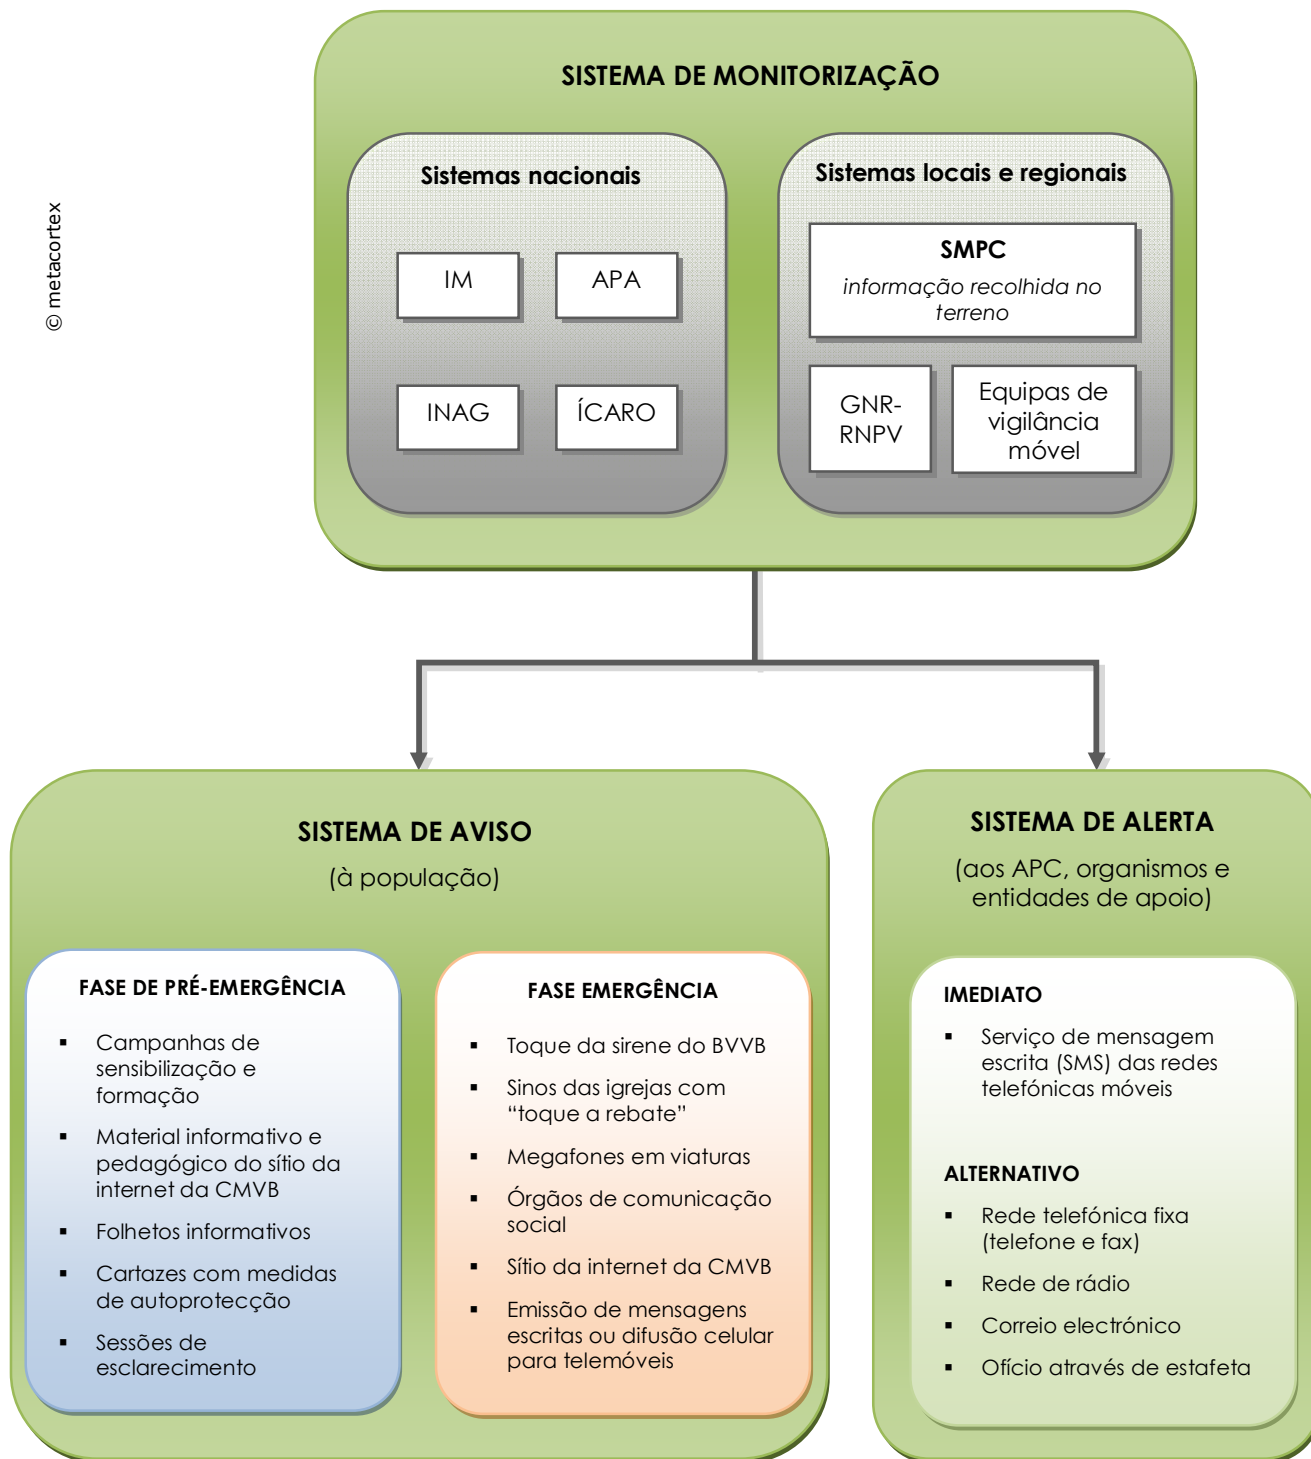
© metacortex

SISTEMA DE MONITORIZAÇÃO

Sistemas nacionais

IM

APA

INAG

ÍCARO

Sistemas locais e regionais

SMPC

informação recolhida no terreno

GNR-RNPV

Equipas de vigilância móvel

SISTEMA DE AVISO

(à população)

FASE DE PRÉ-EMERGÊNCIA

- Campanhas de sensibilização e formação
- Material informativo e pedagógico do sítio da internet da CMVB
- Folhetos informativos
- Cartazes com medidas de autoprotecção
- Sessões de esclarecimento

FASE EMERGÊNCIA

- Toque da sirene do BVVB
- Sinos das igrejas com "toque a rebate"
- Megafones em viaturas
- Órgãos de comunicação social
- Sítio da internet da CMVB
- Emissão de mensagens escritas ou difusão celular para telemóveis

SISTEMA DE ALERTA

(aos APC, organismos e entidades de apoio)

IMEDIATO

- Serviço de mensagem escrita (SMS) das redes telefónicas móveis

ALTERNATIVO

- Rede telefónica fixa (telefone e fax)
- Rede de rádio
- Correio electrónico
- Ofício através de estafeta